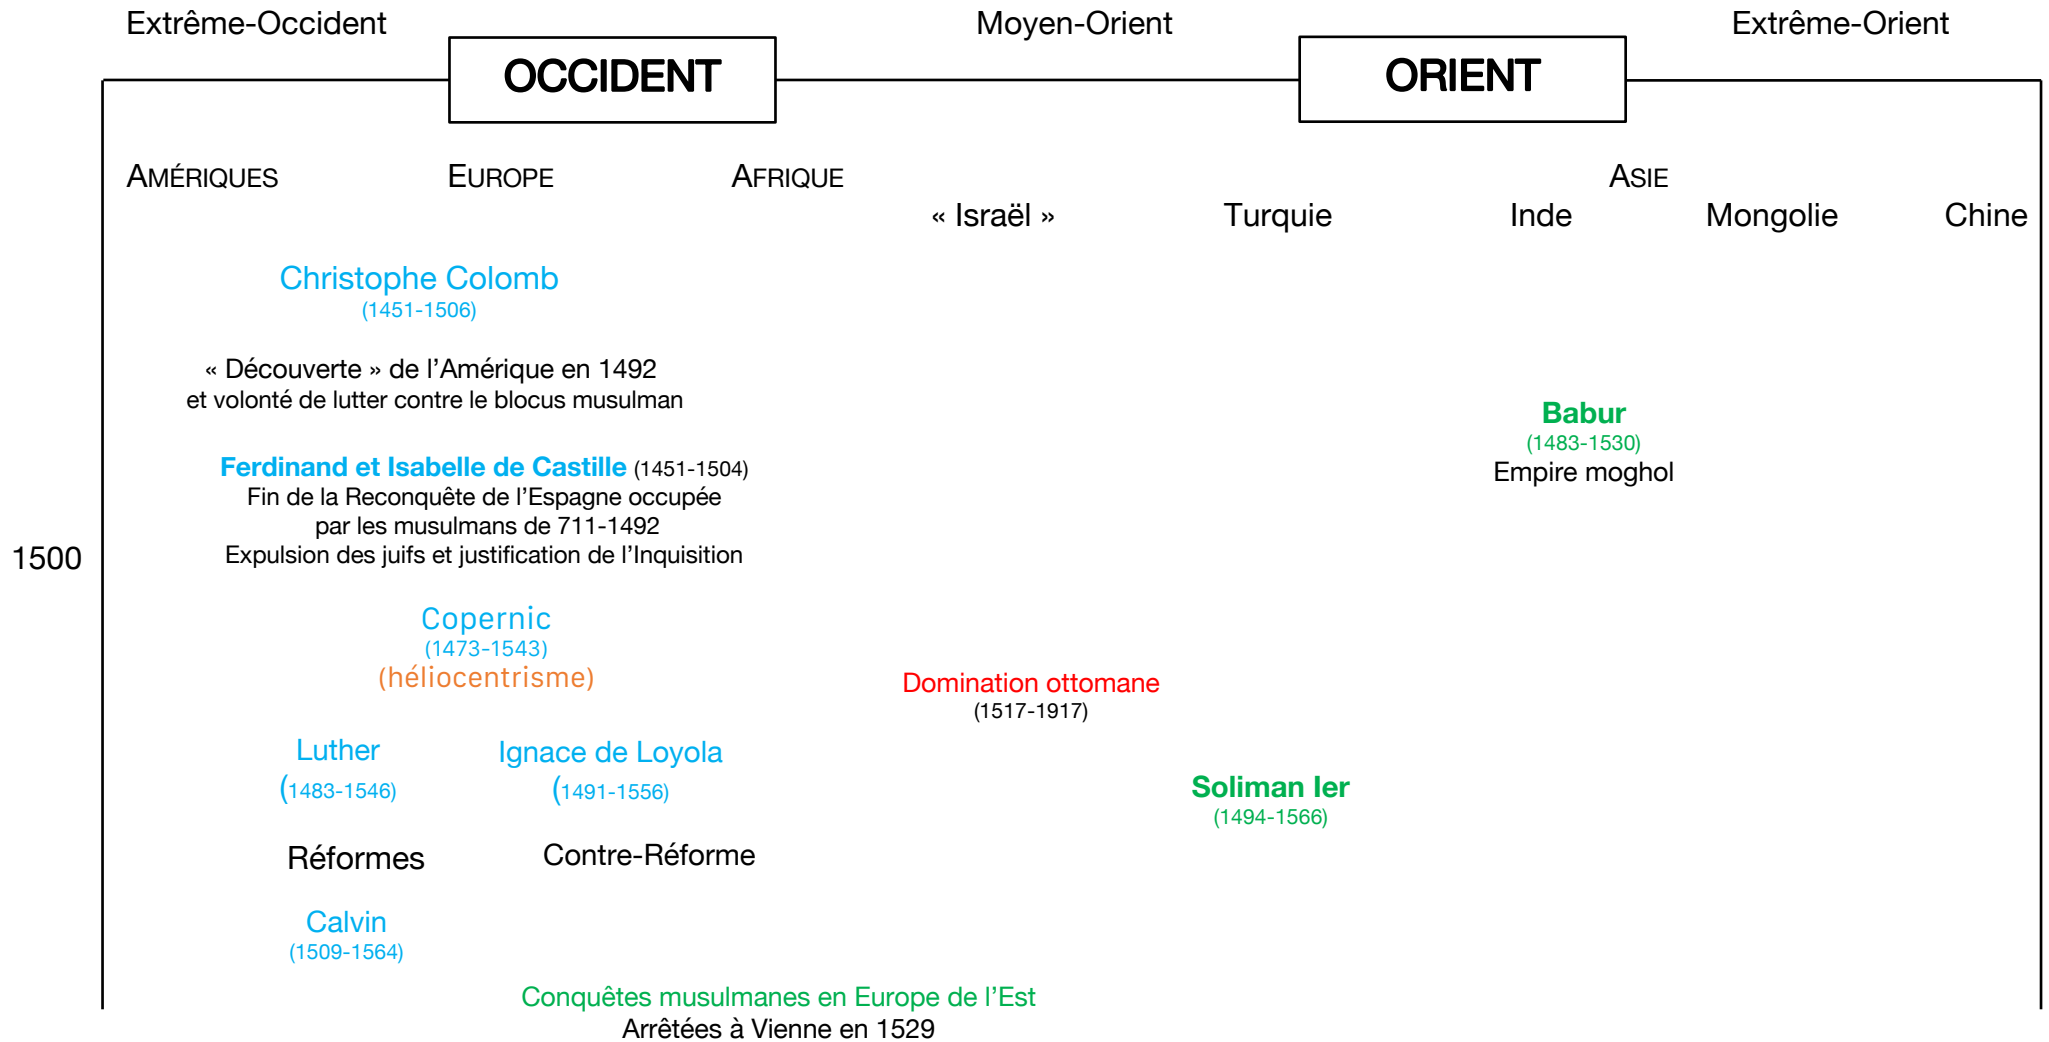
Extrême-Occident

OCCIDENT

Moyen-Orient

ORIENT

Extrême-Orient

AMÉRIQUES

EUROPE

AFRIQUE

ASIE

« Israël »

Turquie

Inde

Mongolie

Chine

Christophe Colomb
(1451-1506)

« Découverte » de l'Amérique en 1492
et volonté de lutter contre le blocus musulman

Babur
(1483-1530)
Empire moghol

Ferdinand et Isabelle de Castille (1451-1504)
Fin de la Reconquête de l'Espagne occupée par les musulmans de 711-1492
Expulsion des juifs et justification de l'Inquisition

1500

Copernic
(1473-1543)
(héliocentrisme)

Domination ottomane
(1517-1917)

Luther
(1483-1546)

Ignace de Loyola
(1491-1556)

Soliman Ier
(1494-1566)

Réformes

Contre-Réforme

Calvin
(1509-1564)

Conquêtes musulmanes en Europe de l'Est
Arrêtées à Vienne en 1529